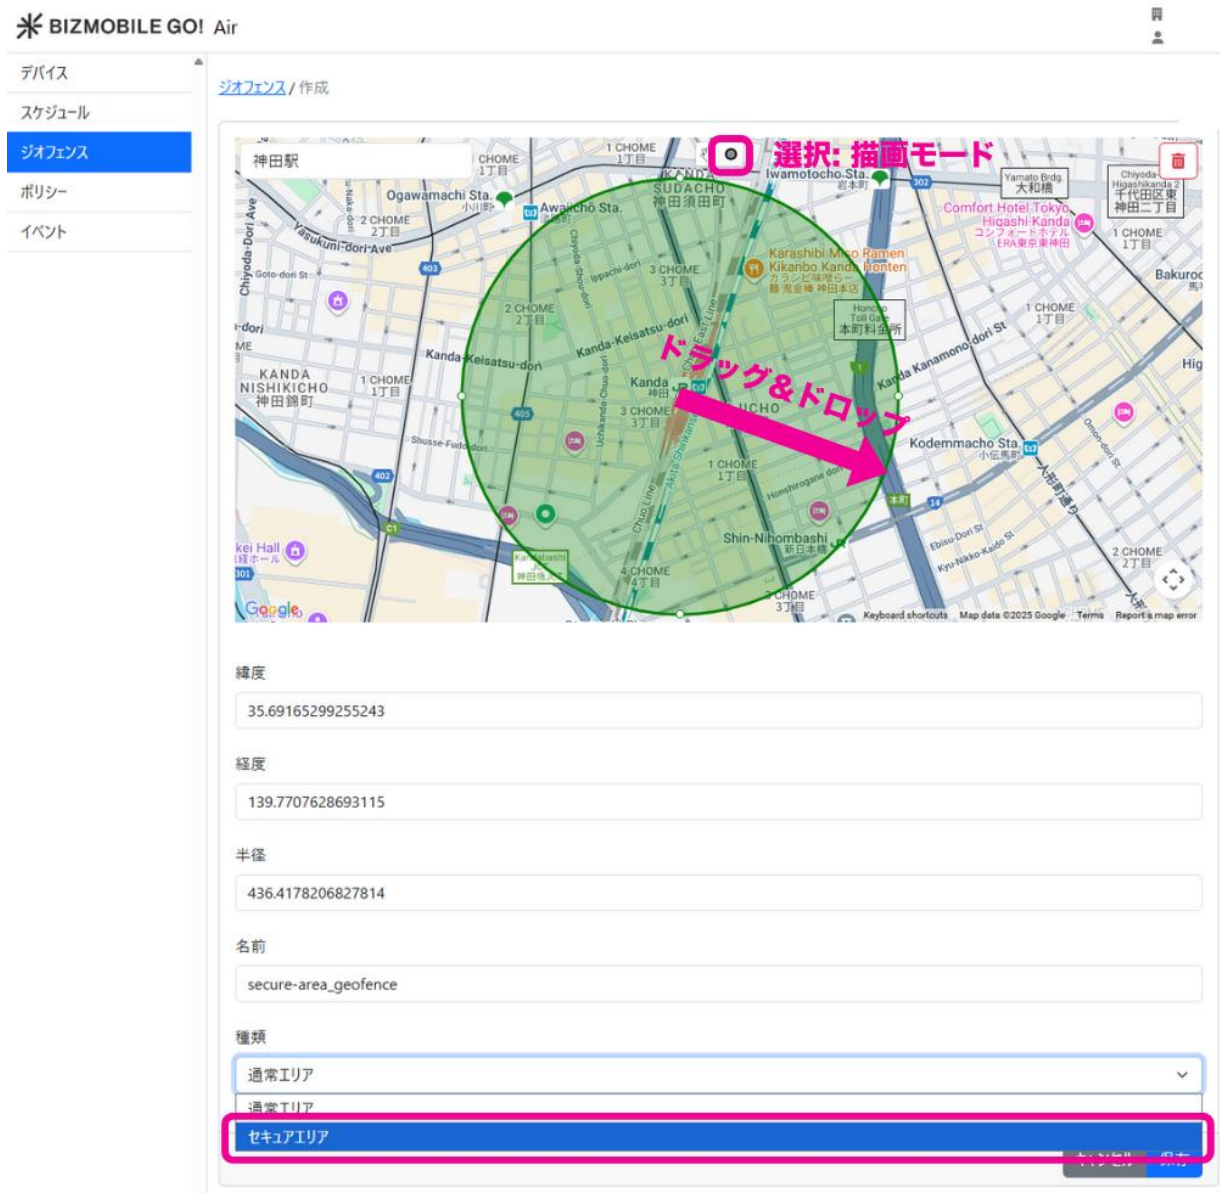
BIZMOBILE GO! Air

デバイス
スケジュール
ジオフェンス
ポリシー
イベント

ジオフェンス / 作成

神田駅

選択: 描画モード

ドラッグ&ドロップ

Google
Keyboard shortcuts Map data ©2025 Google Terms Report a map error

緯度
35.69165299255243

経度
139.7707628693115

半径
436.4178206827814

名前
secure-area_geofence

種類
通常エリア
通常エリア
セキュアエリア